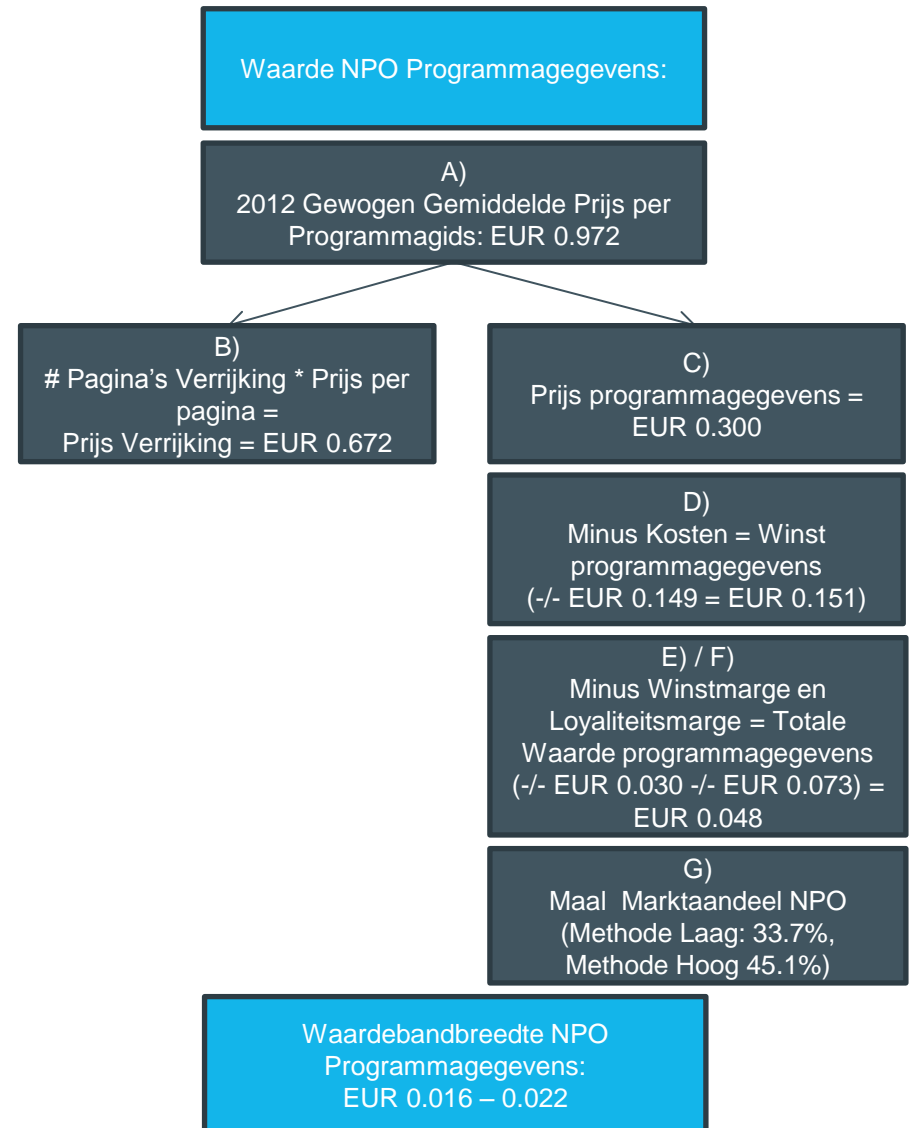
Waarde NPO Programmagegevens:

A)
2012 Gewogen Gemiddelde Prijs per Programmagids: EUR 0.972

B)
# Pagina's Verrijking * Prijs per pagina =
Prijs Verrijking = EUR 0.672

C)
Prijs programmagegevens = EUR 0.300

D)
Minus Kosten = Winst programmagegevens
(-/- EUR 0.149 = EUR 0.151)

E) / F)
Minus Winstmarge en Loyaliteitsmarge = Totale Waarde programmagegevens
(-/- EUR 0.030 -/- EUR 0.073) = EUR 0.048

G)
Maal Marktaandeel NPO
(Methode Laag: 33.7%,
Methode Hoog 45.1%)

Waardebandbreedte NPO Programmagegevens:
EUR 0.016 – 0.022